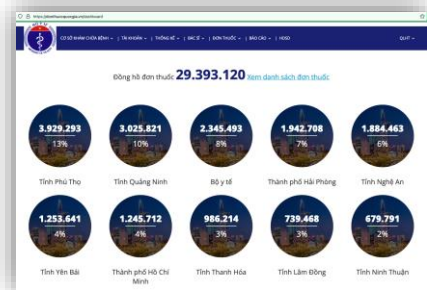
https://donthuocquocgia.vn/dashboard

CƠ SỞ KHÁM CHỮA BỆNH | TÀI KHOẢN | THỐNG KÊ | BÁC SĨ | ĐƠN THUỐC | BÁO CÁO | HDSD

QUẢN TRỊ

Đồng hồ đơn thuốc 29.393.120 Xem danh sách đơn thuốc

3.929.293
13%
Tỉnh Phú Thọ

3.025.821
10%
Tỉnh Quảng Ninh

2.345.493
8%
Bộ y tế

1.942.708
7%
Thành phố Hải Phòng

1.884.463
6%
Tỉnh Nghệ An

1.253.641
4%
Tỉnh Yên Bái

1.245.712
4%
Thành phố Hồ Chí Minh

986.214
3%
Tỉnh Thanh Hóa

739.468
3%
Tỉnh Lâm Đồng

679.791
2%
Tỉnh Ninh Thuận